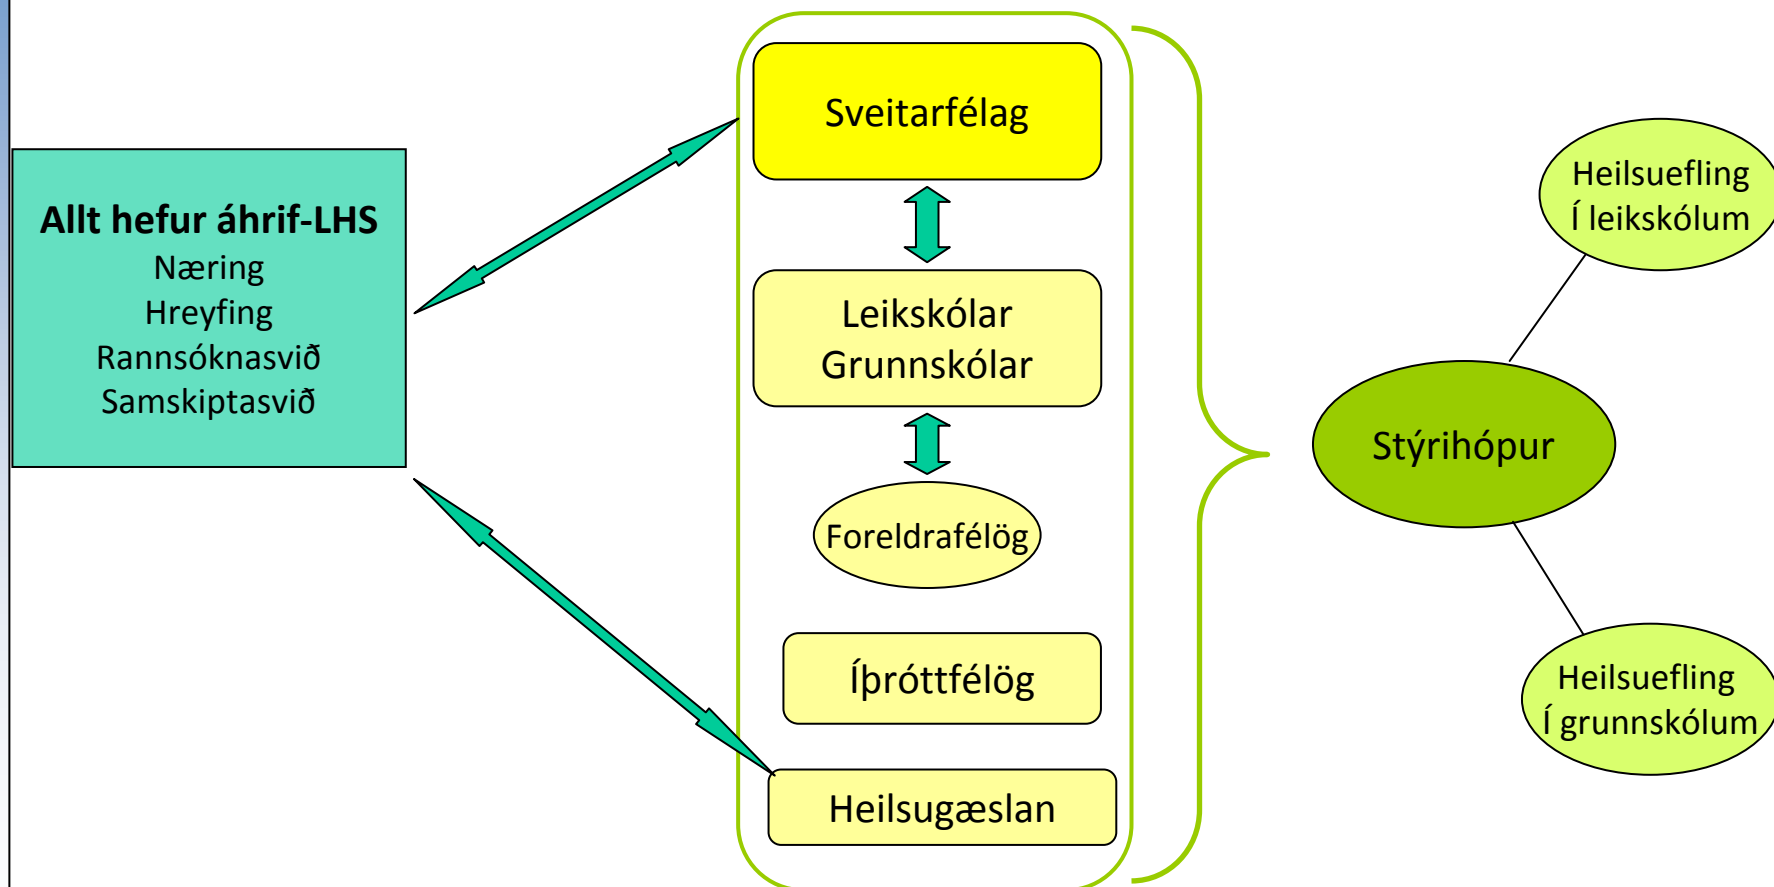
Allt hefur áhrif-LHS
Næring
Hreyfing
Rannsóknasvið
Samskiptasvið

Sveitarfélag

Leikskólar
Grunnskólar

Foreldrafélög

Íþróttfélög

Heilsugæslan

Heilsuefling
Í leikskólum

Stýrihópur

Heilsuefling
Í grunnskólum